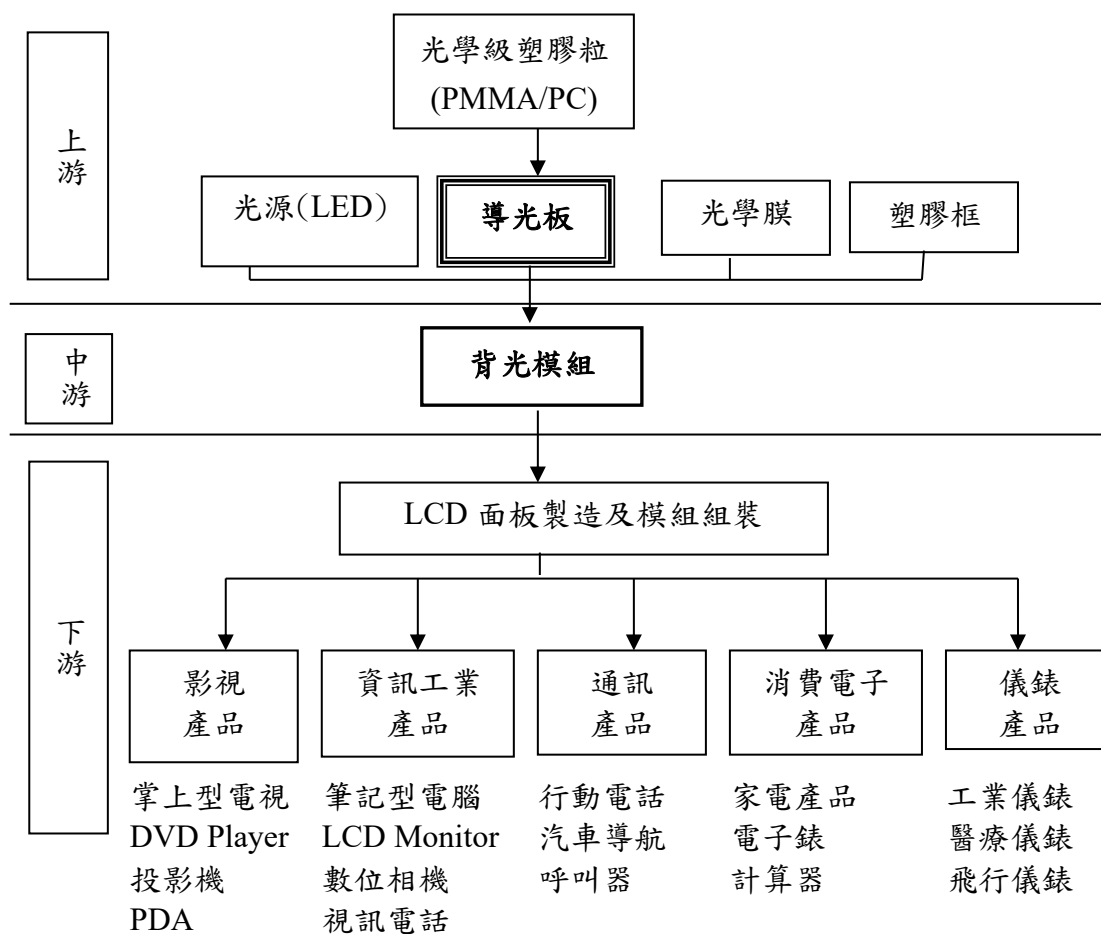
上游

光學級塑膠粒
(PMMA/PC)

光源(LED)

導光板

光學膜

塑膠框

中游

背光模組

下游

LCD 面板製造及模組組裝

影視
產品

資訊工業
產品

通訊
產品

消費電子
產品

儀錶
產品

掌上型電視
DVD Player
投影機
PDA

筆記型電腦
LCD Monitor
數位相機
視訊電話

行動電話
汽車導航
呼叫器

家電產品
電子錶
計算器

工業儀錶
醫療儀錶
飛行儀錶